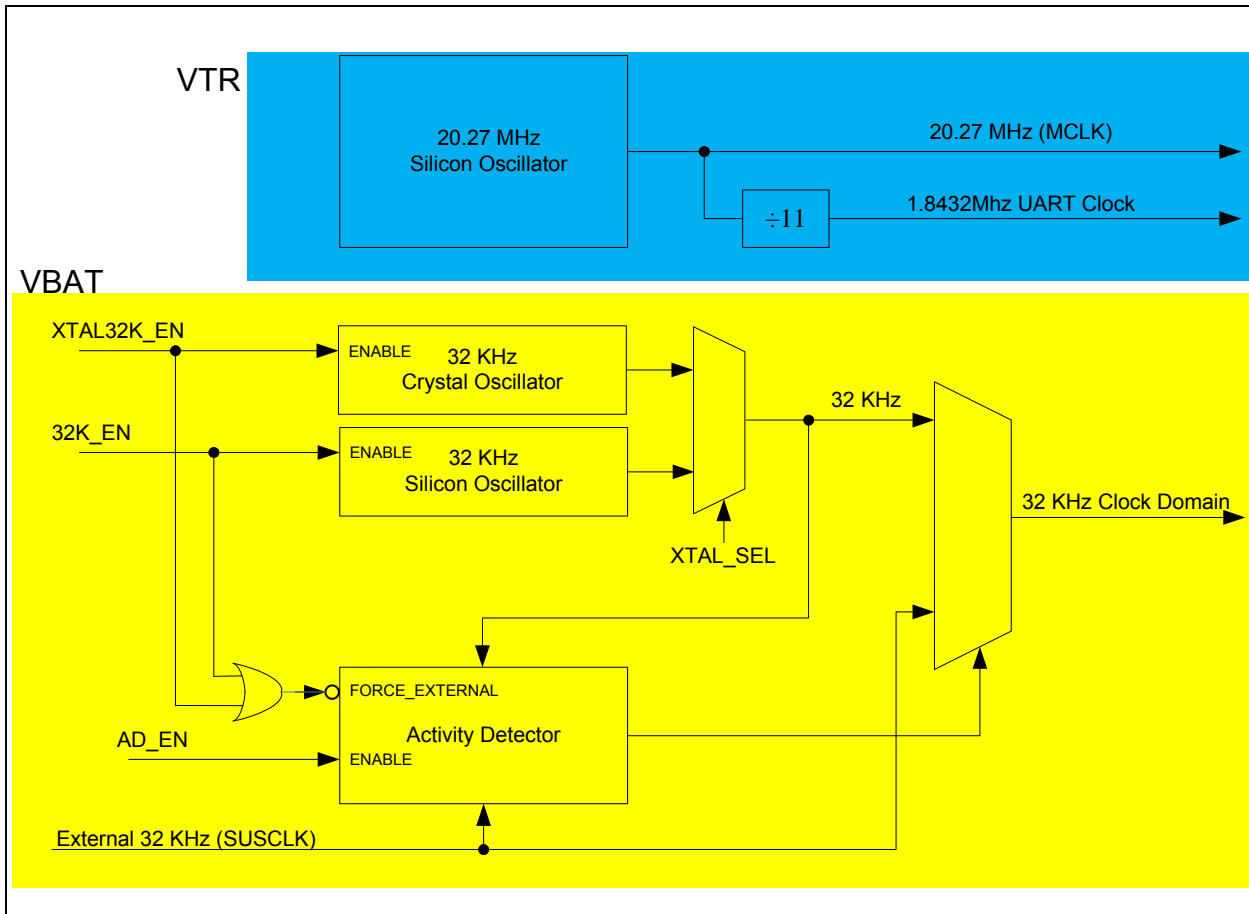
VTR

20.27 MHz Silicon Oscillator

20.27 MHz (MCLK)

$\div 11$

1.8432Mhz UART Clock

VBAT

XTAL32K_EN

ENABLE

32 KHz Crystal Oscillator

32K_EN

ENABLE

32 KHz Silicon Oscillator

32 KHz

XTAL_SEL

32 KHz Clock Domain

FORCE_EXTERNAL

Activity Detector

AD_EN

ENABLE

External 32 KHz (SUSCLK)